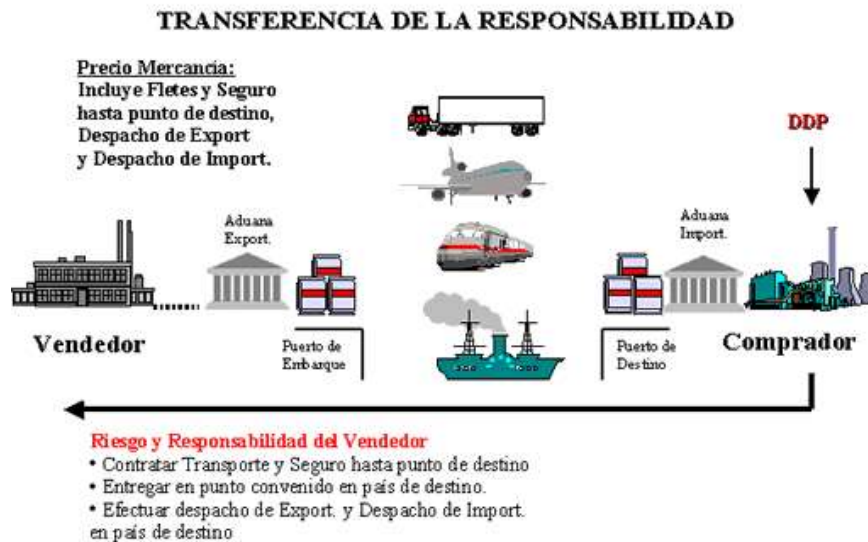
TRANSFERENCIA DE LA RESPONSABILIDAD

Precio Mercancia:
Incluye Fletes y Seguro hasta punto de destino, Despacho de Export y Despacho de Import.

DDP

Aduana Export.

Aduana Import.

Vendedor

Puerto de Embarque

Puerto de Destino

Comprador

Riesgo y Responsabilidad del Vendedor
• Contratar Transporte y Seguro hasta punto de destino
• Entregar en punto convenido en país de destino.
• Efectuar despacho de Export. y Despacho de Import. en país de destino